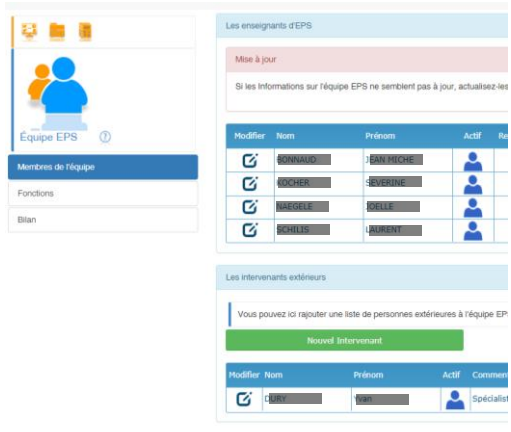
Équipe EPS

Membres de l'équipe

Fonctions

Bilan

Les enseignants d'EPS

Mise à jour

Si les Informations sur l'équipe EPS ne semblent pas à jour, actualisez-les

| Modifier | Nom | Prénom | Actif | Re |
|---|---|---|---|---|
| | BONNAUD | JEAN MICHE | | |
| | KOCHER | SEVERINE | | |
| | NAEGELE | JOELLE | | |
| | SCHILIS | LAURENT | | |

Les intervenants extérieurs

Vous pouvez ici rajouter une liste de personnes extérieures à l'équipe EPS

Nouvel Intervenant

| Modifier | Nom | Prénom | Actif | Comment |
|---|---|---|---|---|
| | DURY | Ryan | | Spécialist |